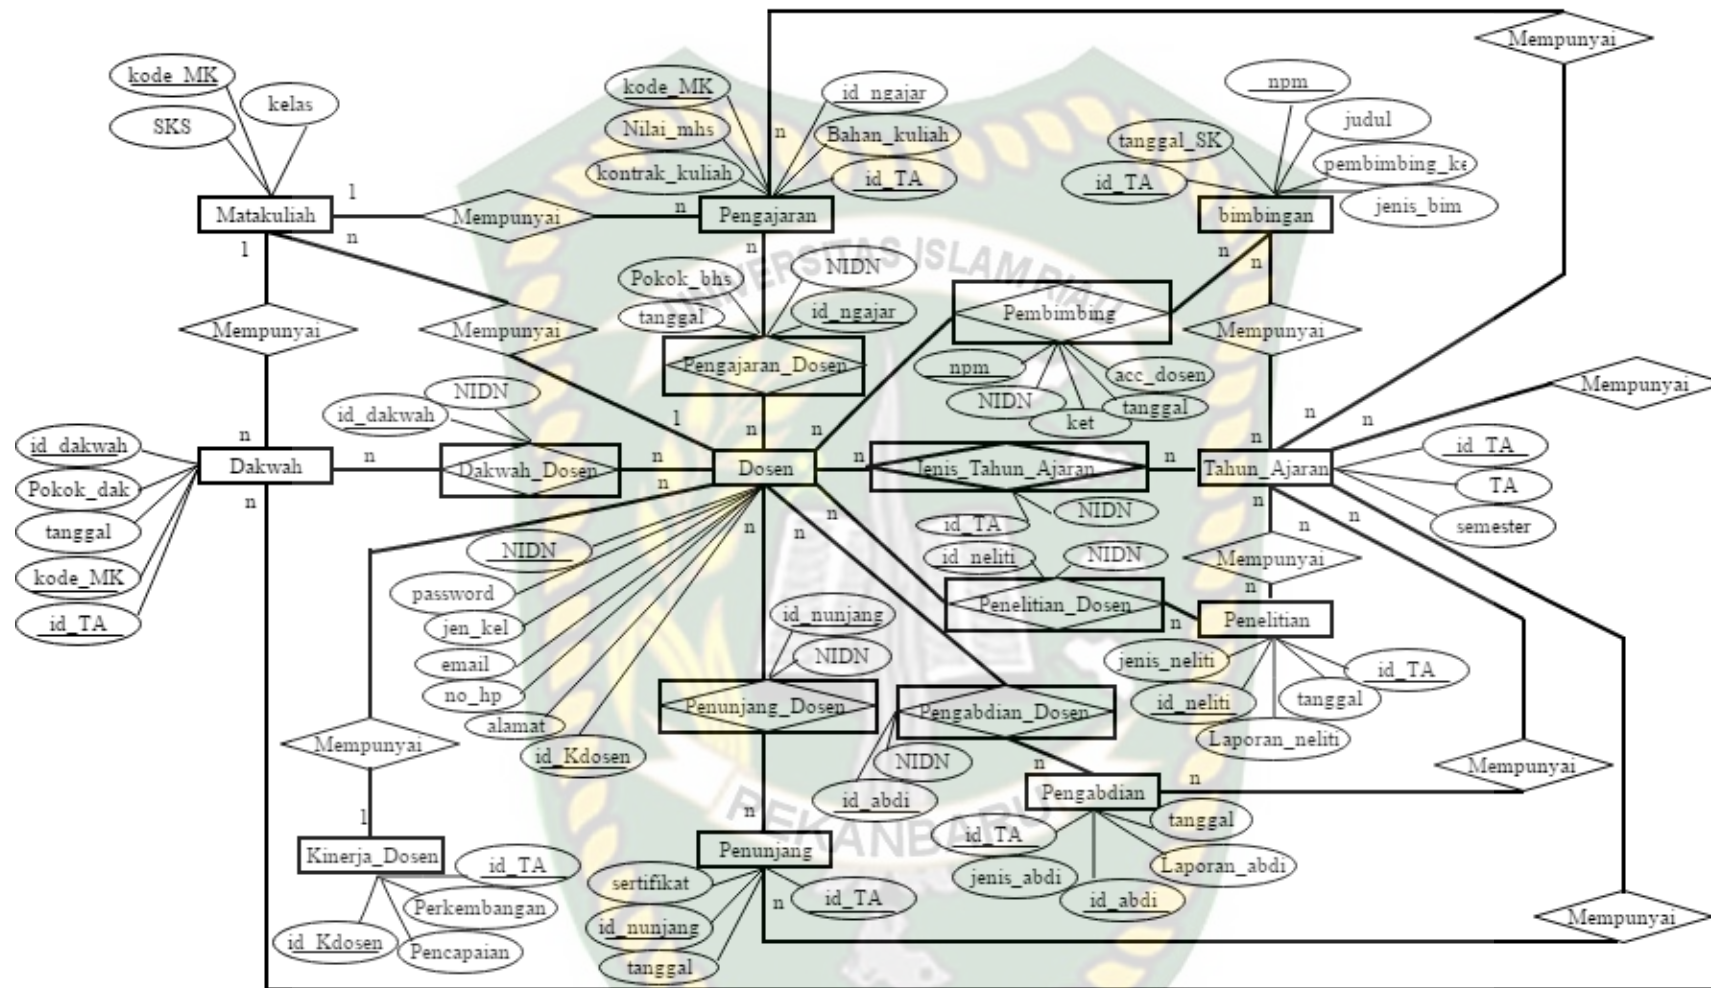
Mempunyai
kode_MK
kelas
SKS
kode_MK
Nilai_mhs
kontrak_kuliah
n
id_ngajar
Bahan_kuliah
id_TA
npm
judul
tanggal_SK
pembimbing_ke
id_TA
jenis_bim
Matakuliah
1
Mempunyai
n
Pengajaran
bimbingan
1
n
n
UNIVERSITAS ISLAM RIAU
Pokok_bhs
NIDN
tanggal
id_ngajar
Pembimbing
n
n
Mempunyai
Mempunyai
Mempunyai
Pengajaran_Dosen
npm
acc_dosen
NIDN
tanggal
ket
Mempunyai
NIDN
id_dakwah
1
n
n
n
n
id_dakwah
Pokok_dak
tanggal
kode_MK
id_TA
n
Dakwah
n
Dakwah_Dosen
n
n
Dosen
n
Jenis_Tahun_Ajaran
n
Tahun_Ajaran
id_TA
TA
semester
n
id_TA
NIDN
n
n
n
n
n
NIDN
password
jen_kel
email
no_hp
alamat
id_Kdosen
id_neliti
NIDN
Mempunyai
n
Penelitian_Dosen
n
Penelitian
id_nunjang
NIDN
jenis_neliti
id_TA
id_neliti
tanggal
Laporan_neliti
Mempunyai
Penunjang_Dosen
Pengabdian_Dosen
Mempunyai
NIDN
n
n
id_abdi
Pengabdian
PEKANBARU
1
n
tanggal
id_TA
Kinerja_Dosen
id_TA
Penunjang
Laporan_abdi
jenis_abdi
sertifikat
id_TA
id_abdi
Perkembangan
n
id_nunjang
Mempunyai
id_Kdosen
Pencapaian
tanggal